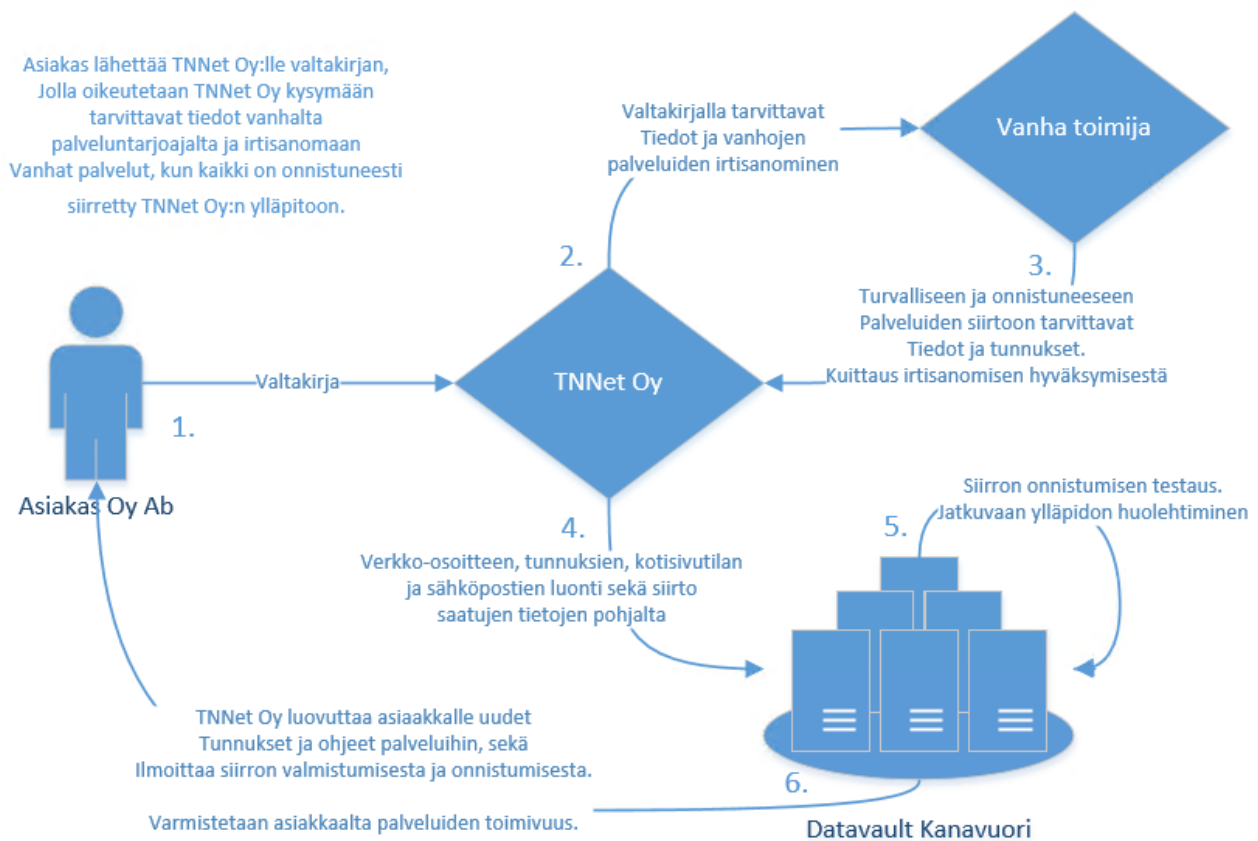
Asiakas lähettää TNNet Oy:lle valtakirjan, Jolla oikeutetaan TNNet Oy kysymään tarvittavat tiedot vanhalta palveluntarjoajalta ja irtisanomaan Vanhat palvelut, kun kaikki on onnistuneesti siirretty TNNet Oy:n ylläpitoon.

Valtakirjalla tarvittavat Tiedot ja vanhojen palveluiden irtisanominen

Vanha toimija

2.

3.

Turvalliseen ja onnistuneeseen Palveluiden siirtoon tarvittavat Tiedot ja tunnukset. Kuittaus irtisanomisen hyväksymisestä

Valtakirja

TNNet Oy

1.

Asiakas Oy Ab

Siirron onnistumisen testaus. Jatkuvaan ylläpidon huolehtiminen

5.

4.

Verkko-osoitteen, tunnuksien, kotisivutilan ja sähköpostien luonti sekä siirto saatujen tietojen pohjalta

TNNet Oy luovuttaa asiaakkalle uudet Tunnukset ja ohjeet palveluihin, sekä Ilmoittaa siirron valmistumisesta ja onnistumisesta.

6.

Varmistetaan asiakkaalta palveluiden toimivuus.

Datavault Kanavuori